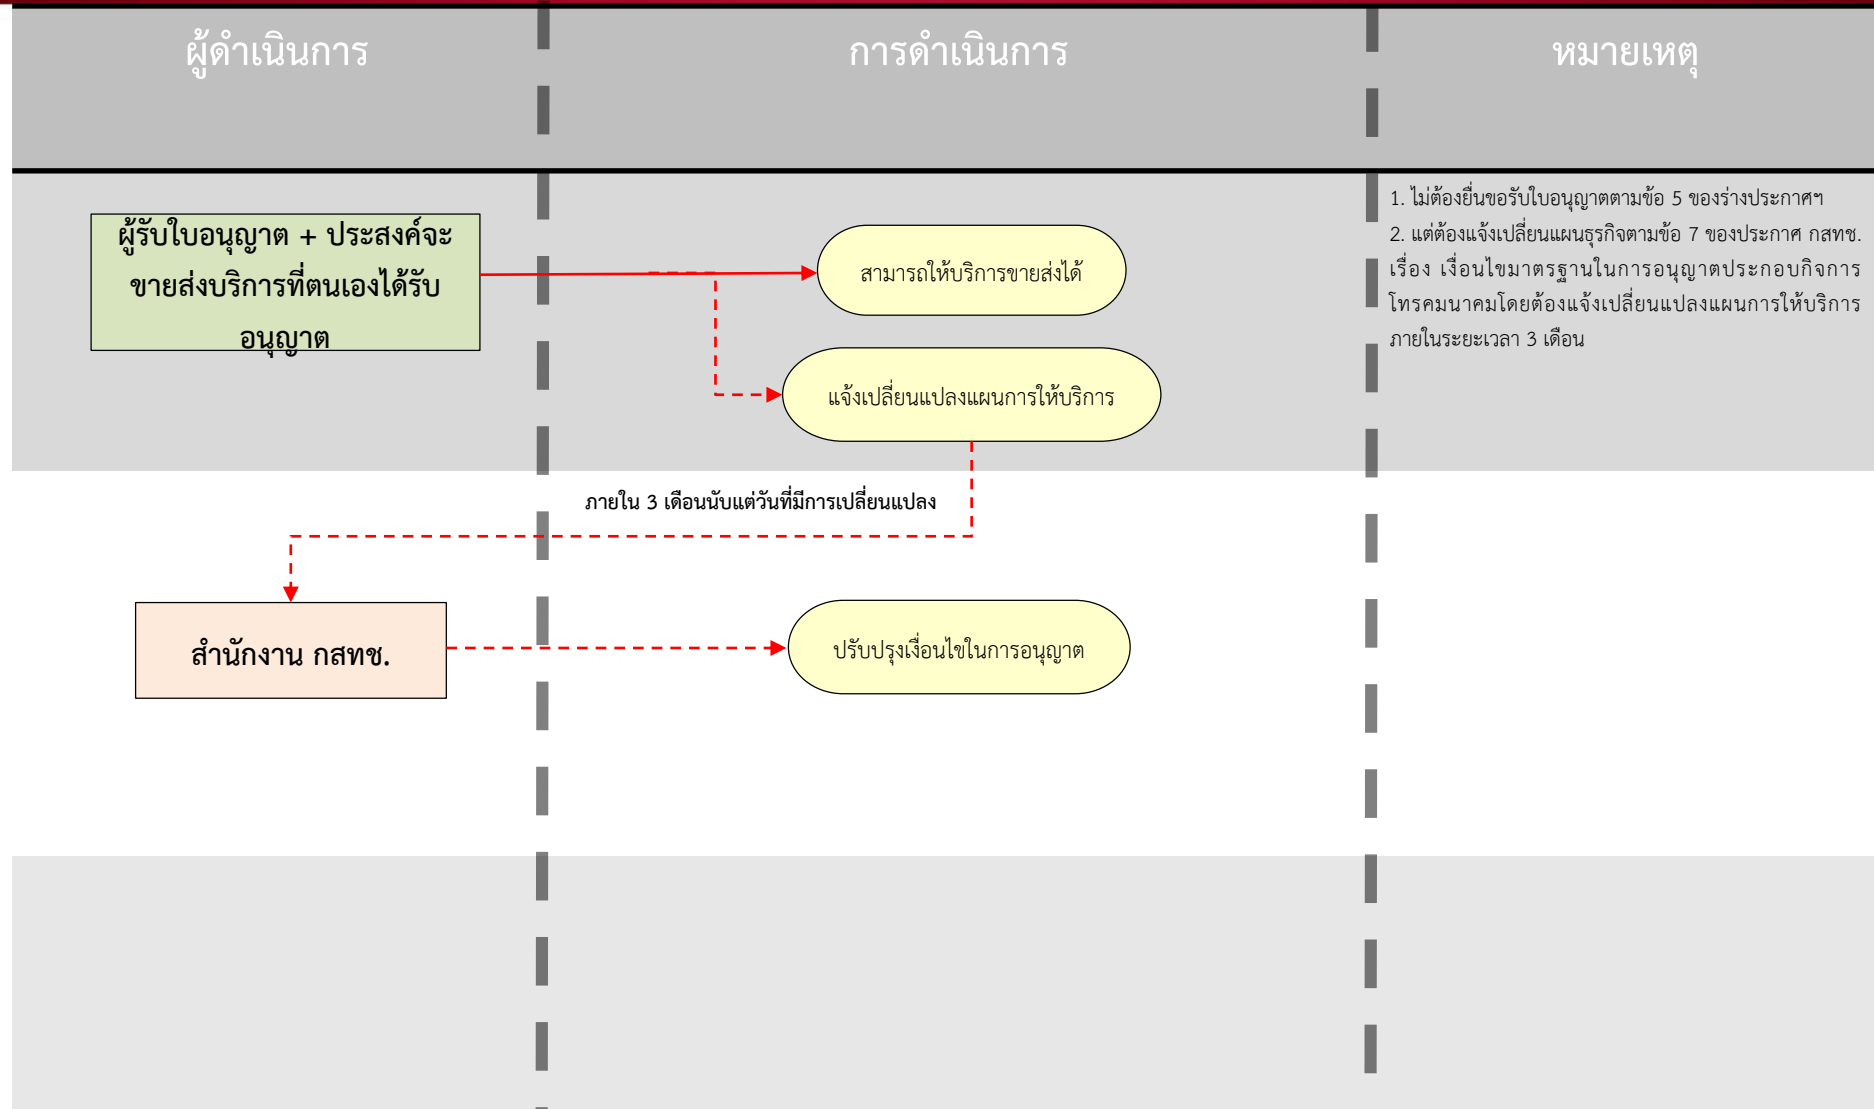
ผู้ดำเนินการ

การดำเนินการ

หมายเหตุ

ผู้รับใบอนุญาต + ประสงค์จะขายส่งบริการที่ตนเองได้รับอนุญาต

สามารถให้บริการขายส่งได้

แจ้งเปลี่ยนแปลงแผนการให้บริการ

1. ไม่ต้องยื่นขอรับใบอนุญาตตามข้อ 5 ของร่างประกาศฯ
2. แต่ต้องแจ้งเปลี่ยนแผนธุรกิจตามข้อ 7 ของประกาศ กสทช. เรื่อง เงื่อนไขมาตรฐานในการอนุญาตประกอบกิจการโทรคมนาคมโดยต้องแจ้งเปลี่ยนแปลงแผนการให้บริการภายในระยะเวลา 3 เดือน

ภายใน 3 เดือนนับแต่วันที่มีการเปลี่ยนแปลง

สำนักงาน กสทช.

ปรับปรุงเงื่อนไขในการอนุญาต